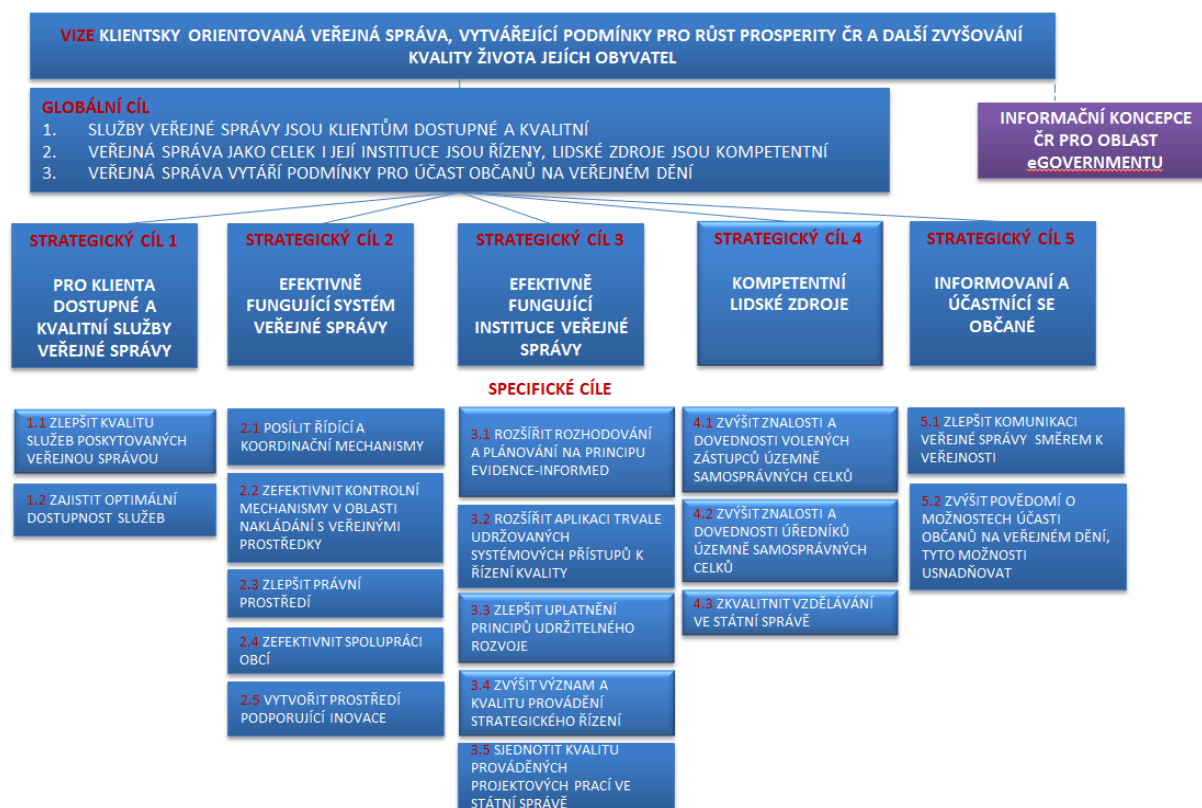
VIZE KLIENTSKY ORIENTOVANÁ VEŘEJNÁ SPRÁVA, VYTVÁŘEJÍCÍ PODMÍNKY PRO RŮST PROSPERITY ČR A DALŠÍ ZVYŠOVÁNÍ KVALITY ŽIVOTA JEJÍCH OBYVATEL

GLOBÁLNÍ CÍL
1. SLUŽBY VEŘEJNÉ SPRÁVY JSOU KLIENTŮM DOSTUPNÉ A KVALITNÍ
2. VEŘEJNÁ SPRÁVA JAKO CELEK I JEJÍ INSTITUCE JSOU ŘÍZENY, LIDSKÉ ZDROJE JSOU KOMPETENTNÍ
3. VEŘEJNÁ SPRÁVA VYTÁŘÍ PODMÍNKY PRO ÚČAST OBČANŮ NA VEŘEJNÉM DĚNÍ

INFORMAČNÍ KONCEPCE ČR PRO OBLAST eGOVERNMENTU

STRATEGICKÝ CÍL 1
PRO KLIENTA DOSTUPNÉ A KVALITNÍ SLUŽBY VEŘEJNÉ SPRÁVY

STRATEGICKÝ CÍL 2
EFEKTIVNĚ FUNGUJÍCÍ SYSTÉM VEŘEJNÉ SPRÁVY

STRATEGICKÝ CÍL 3
EFEKTIVNĚ FUNGUJÍCÍ INSTITUCE VEŘEJNÉ SPRÁVY

STRATEGICKÝ CÍL 4
KOMPETENTNÍ LIDSKÉ ZDROJE

STRATEGICKÝ CÍL 5
INFORMOVANÍ A ÚČASTNÍCÍ SE OBČANÉ

SPECIFICKÉ CÍLE

1.1 ZLEPŠIT KVALITU SLUŽEB POSKYTOVANÝCH VEŘEJNOU SPRÁVOU

1.2 ZAJISTIT OPTIMÁLNÍ DOSTUPNOST SLUŽEB

2.1 POSÍLIT ŘÍDÍCÍ A KOORDINAČNÍ MECHANISMY

2.2 ZEFEKTIVNIT KONTROLNÍ MECHANISMY V OBLASTI NAKLÁDÁNÍ S VEŘEJNÝMI PROSTŘEDKY

2.3 ZLEPŠIT PRÁVNÍ PROSTŘEDÍ

2.4 ZEFEKTIVNIT SPOLUPRÁCI OBCÍ

2.5 VYTVOŘIT PROSTŘEDÍ PODPORUJÍCÍ INOVACE

3.1 ROZŠÍŘIT ROZHODOVÁNÍ A PLÁNOVÁNÍ NA PRINCIPU EVIDENCE-INFORMED

3.2 ROZŠÍŘIT APLIKACI TRVALE UDRŽOVANÝCH SYSTÉMOVÝCH PŘÍSTUPŮ K ŘÍZENÍ KVALITY

3.3 ZLEPŠIT UPLATNĚNÍ PRINCIPŮ UDRŽITELNÉHO ROZVOJE

3.4 ZVÝŠIT VÝZNAM A KVALITU PROVÁDĚNÍ STRATEGICKÉHO ŘÍZENÍ

3.5 SJEDNOTIT KVALITU PROVÁDĚNÝCH PROJEKTOVÝCH PRACÍ VE STÁTNÍ SPRÁVĚ

4.1 ZVÝŠIT ZNALOSTI A DOVEDNOSTI VOLENÝCH ZÁSTUPCŮ ÚZEMNĚ SAMOSPRÁVNÝCH CELKŮ

4.2 ZVÝŠIT ZNALOSTI A DOVEDNOSTI ÚŘEDNÍKŮ ÚZEMNĚ SAMOSPRÁVNÝCH CELKŮ

4.3 ZKVALITNIT VZDĚLÁVÁNÍ VE STÁTNÍ SPRÁVĚ

5.1 ZLEPŠIT KOMUNIKACI VEŘEJNÉ SPRÁVY SMĚREM K VEŘEJNOSTI

5.2 ZVÝŠIT POVĚDOMÍ O MOŽNOSTECH ÚČASTI OBČANŮ NA VEŘEJNÉM DĚNÍ, TYTO MOŽNOSTI USNADŇOVAT